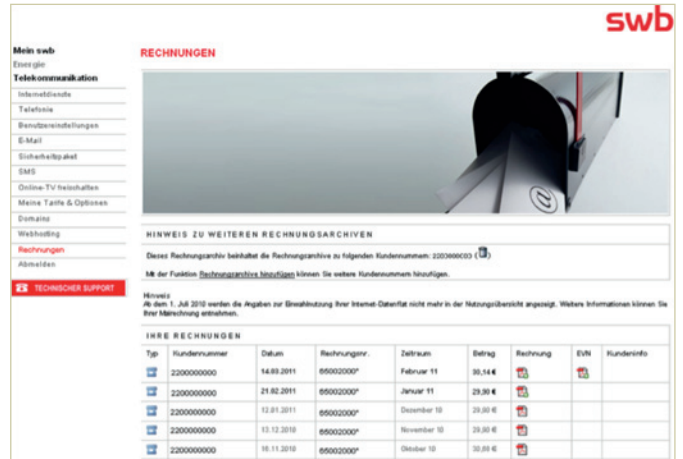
swb

Mein swb
Energie
Telekommunikation
Internetdienste
Telefonie
Benutzereinstellungen
E-Mail
Sicherheitpaket
SMS
Online-TV freischalten
Meine Tarife & Optionen
Domains
Webhosting
Rechnungen
Abmelden

TECHNISCHER SUPPORT

RECHNUNGEN

HINWEIS ZU WEITEREN RECHNUNGSARCHIVEN

Dieses Rechnungsarchiv beinhaltet die Rechnungsarchive zu folgenden Kundennummern: 2200000003

Mit der Funktion Rechnungsarchive hinzufügen können Sie weitere Kundennummern hinzufügen.

Hinweis
Ab dem 1. Juli 2010 werden die Angaben zur Einwahlnutzung Ihrer Internet-Datenflat nicht mehr in der Nutzungsübersicht angezeigt. Weitere Informationen können Sie Ihrer Mailrechnung entnehmen.

IHRE RECHNUNGEN

| Typ | Kundennummer | Datum | Rechnungsnr. | Zeitraum | Betrag | Rechnung | EVN | Kundeninfo |
|---|---|---|---|---|---|---|---|---|
| | 2200000000 | 14.03.2011 | 65002000* | Februar 11 | 30,14 € | | | |
| | 2200000000 | 21.02.2011 | 65002000* | Januar 11 | 29,90 € | | | |
| | 2200000000 | 12.01.2011 | 65002000* | Dezember 10 | 29,90 € | | | |
| | 2200000000 | 13.12.2010 | 65002000* | November 10 | 29,90 € | | | |
| | 2200000000 | 16.11.2010 | 65002000* | Oktober 10 | 30,99 € | | | |